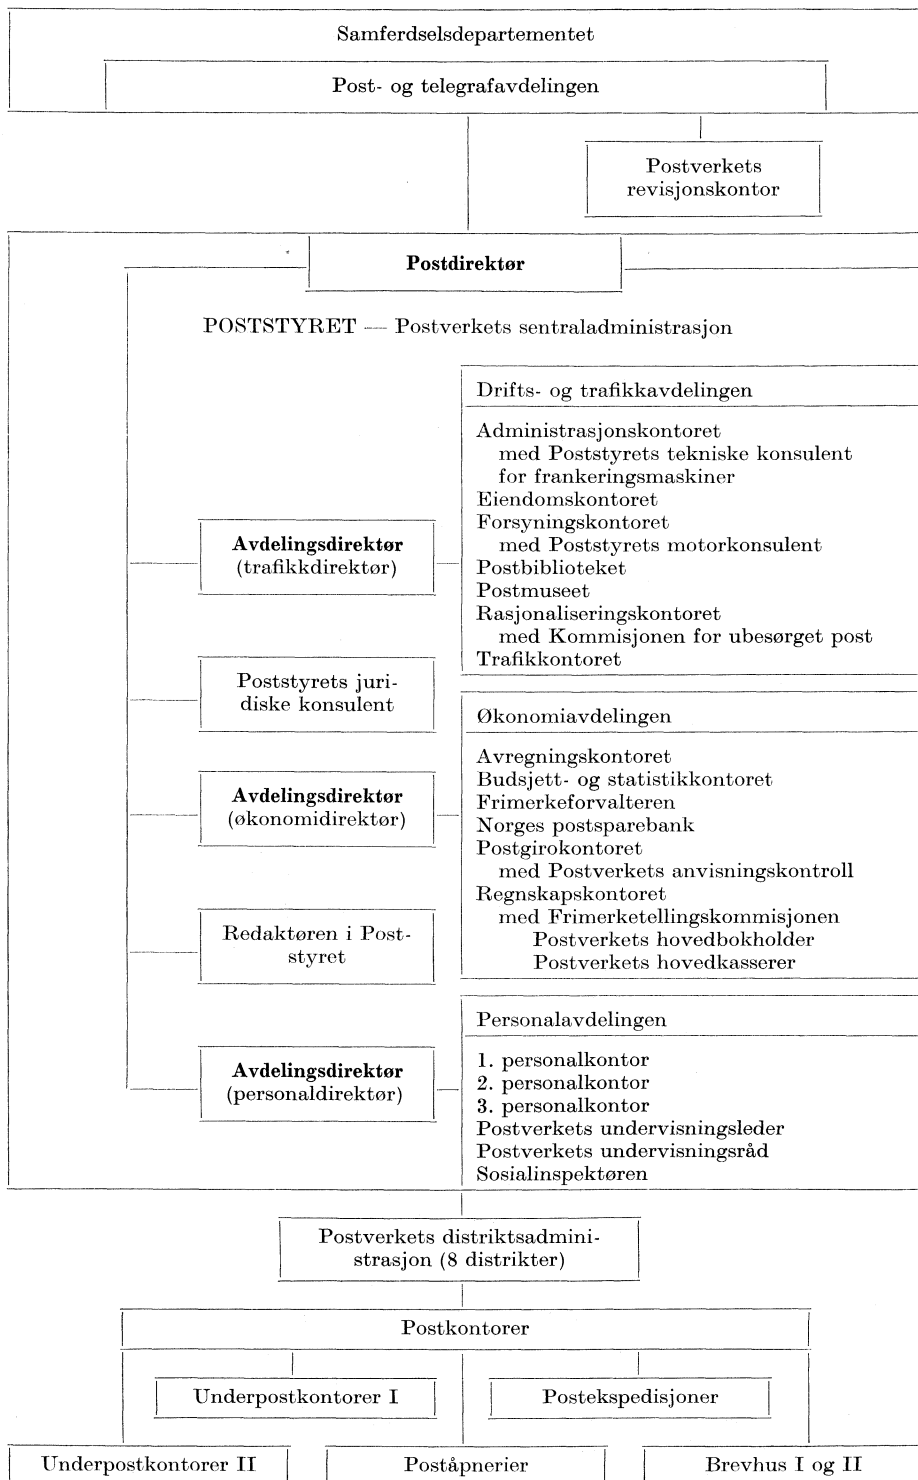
Samferdselsdepartementet

Post- og telegrafavdelingen

Postverkets revisjonskontor

Postdirektør

POSTSTYRET — Postverkets sentraladministrasjon

Avdelingsdirektør (trafikkdirektør)

Drifts- og trafikkavdelingen

Administrasjonskontoret
med Poststyrets tekniske konsulent for frankeringsmaskiner
Eiendomskontoret
Forsyningskontoret
med Poststyrets motorkonsulent
Postbiblioteket
Postmuseet
Rasjonaliseringskontoret
med Kommisjonen for ubesørget post
Trafikkontoret

Poststyrets juridiske konsulent

Avdelingsdirektør (økonomidirektør)

Økonomiavdelingen

Avregningskontoret
Budsjett- og statistikkontoret
Frimerkeforvalteren
Norges postsparebank
Postgirokontoret
med Postverkets anvisningskontroll
Regnskapskontoret
med Frimerketellingskommisjonen
Postverkets hovedbokholder
Postverkets hovedkasserer

Redaktøren i Poststyret

Avdelingsdirektør (personaldirektør)

Personalavdelingen

1. personalkontor
2. personalkontor
3. personalkontor
Postverkets undervisningsleder
Postverkets undervisningsråd
Sosialinspektøren

Postverkets distriktsadministrasjon (8 distrikter)

Postkontorer

Underpostkontorer I

Postekspedisjoner

Underpostkontorer II

Poståpnerier

Brevhus I og II